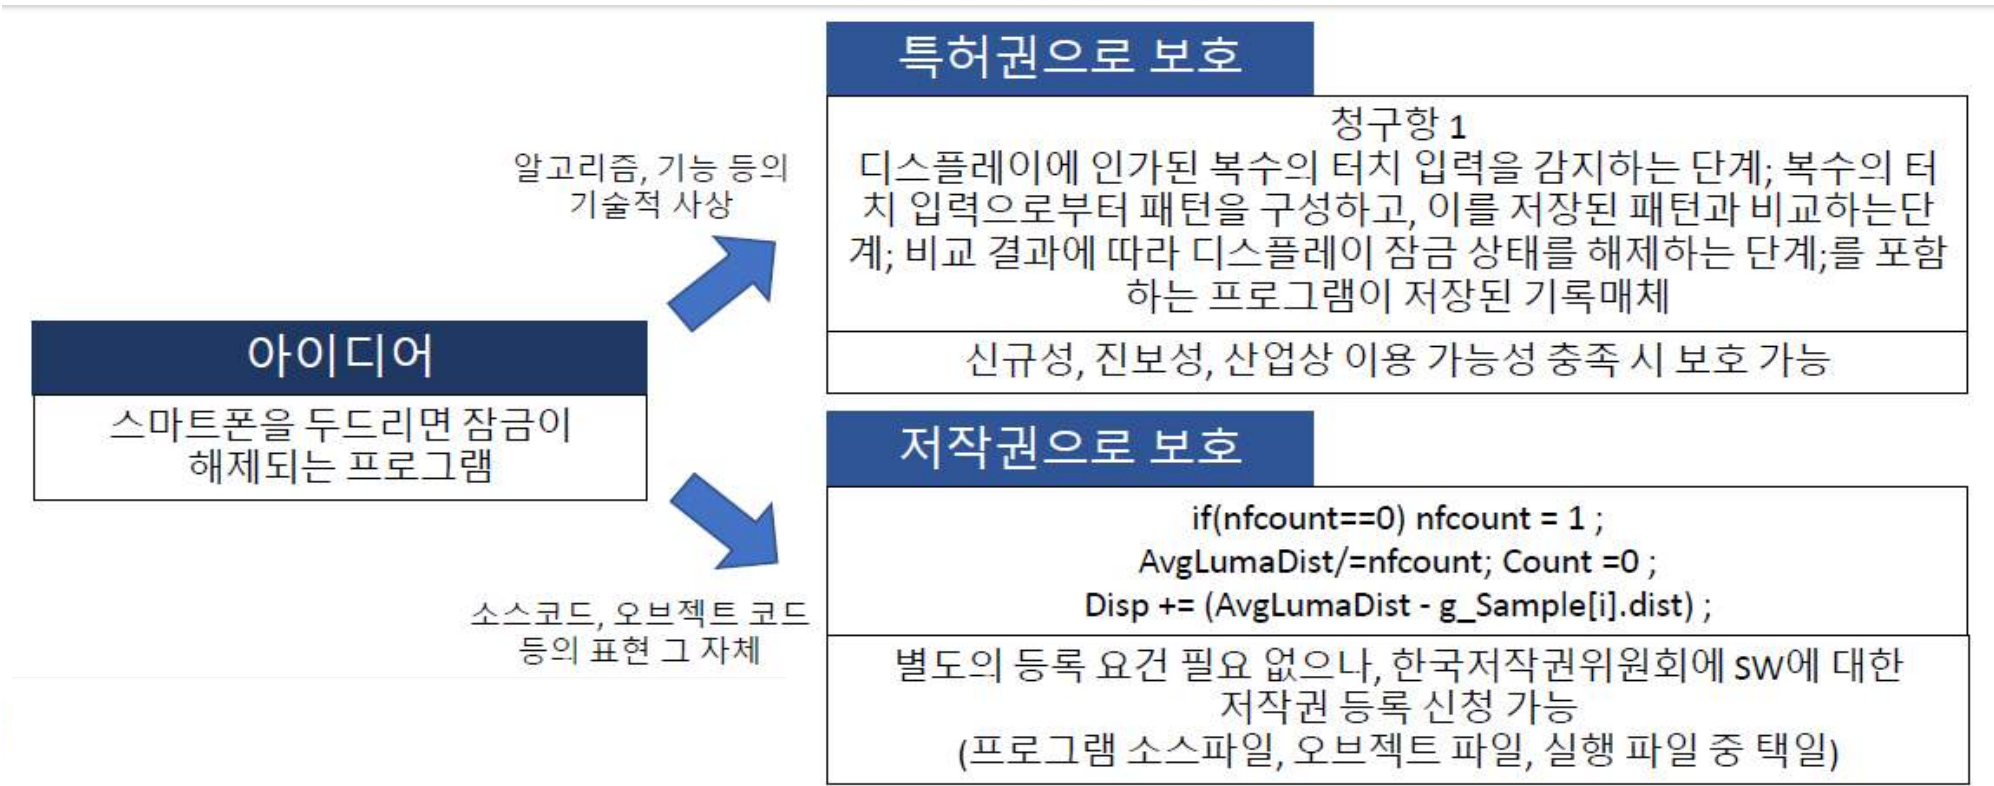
아이디어

스마트폰을 두드리면 잠금이 해제되는 프로그램

알고리즘, 기능 등의 기술적 사상

특허권으로 보호

청구항 1
디스플레이에 인가된 복수의 터치 입력을 감지하는 단계; 복수의 터치 입력으로부터 패턴을 구성하고, 이를 저장된 패턴과 비교하는단계; 비교 결과에 따라 디스플레이 잠금 상태를 해제하는 단계;를 포함하는 프로그램이 저장된 기록매체

신규성, 진보성, 산업상 이용 가능성 충족 시 보호 가능

소스코드, 오브젝트 코드 등의 표현 그 자체

저작권으로 보호

if(nfcount==0) nfcount = 1 ;
AvgLumaDist/=nfcount; Count =0 ;
Disp += (AvgLumaDist - g_Sample[i].dist) ;

별도의 등록 요건 필요 없으나, 한국저작권위원회에 SW에 대한 저작권 등록 신청 가능
(프로그램 소스파일, 오브젝트 파일, 실행 파일 중 택일)